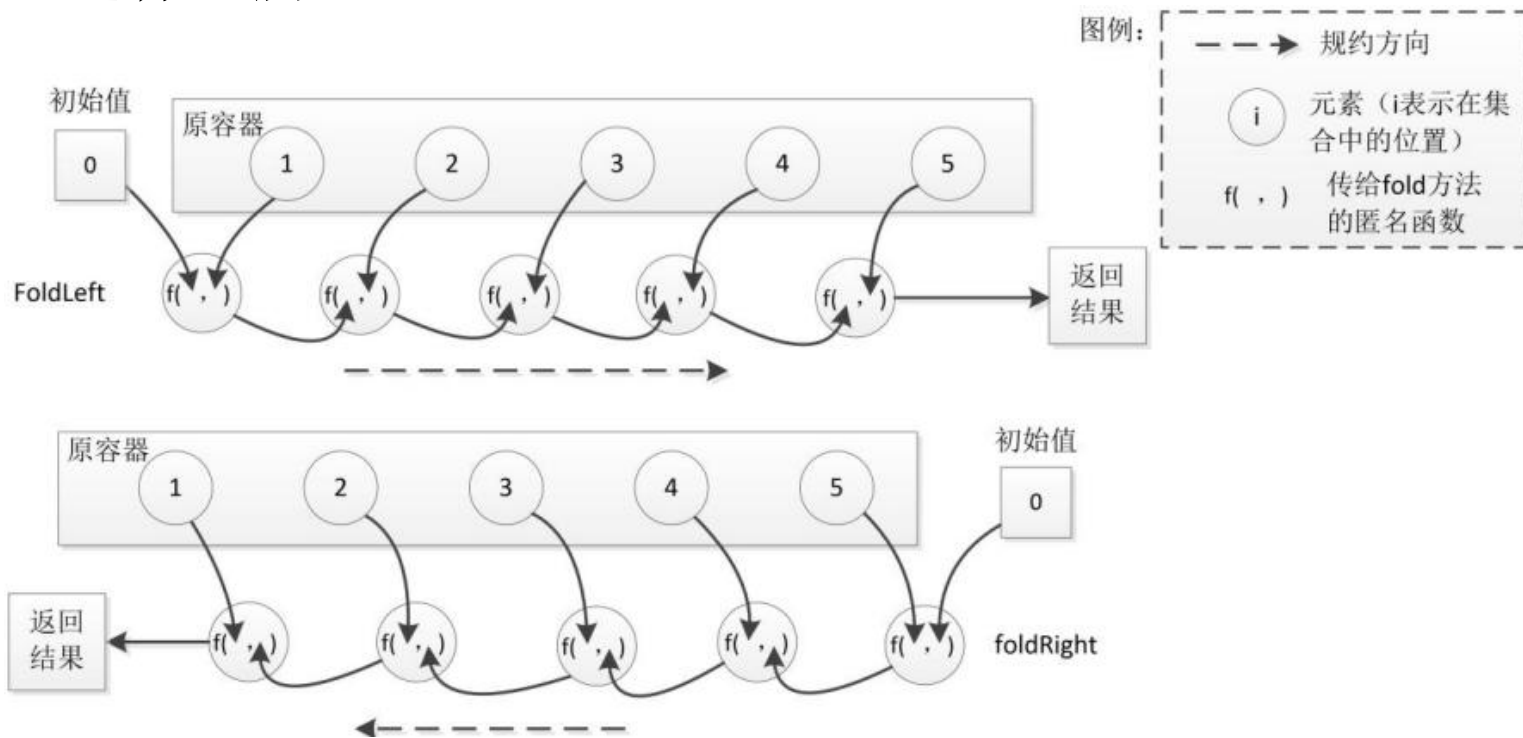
图例：
规约方向
i
元素（i表示在集合中的位置）
f( , )
传给fold方法的匿名函数

初始值
0
原容器
1
2
3
4
5
FoldLeft
f( , )
f( , )
f( , )
f( , )
f( , )
返回结果

原容器
1
2
3
4
5
初始值
0
返回结果
f( , )
f( , )
f( , )
f( , )
f( , )
foldRight